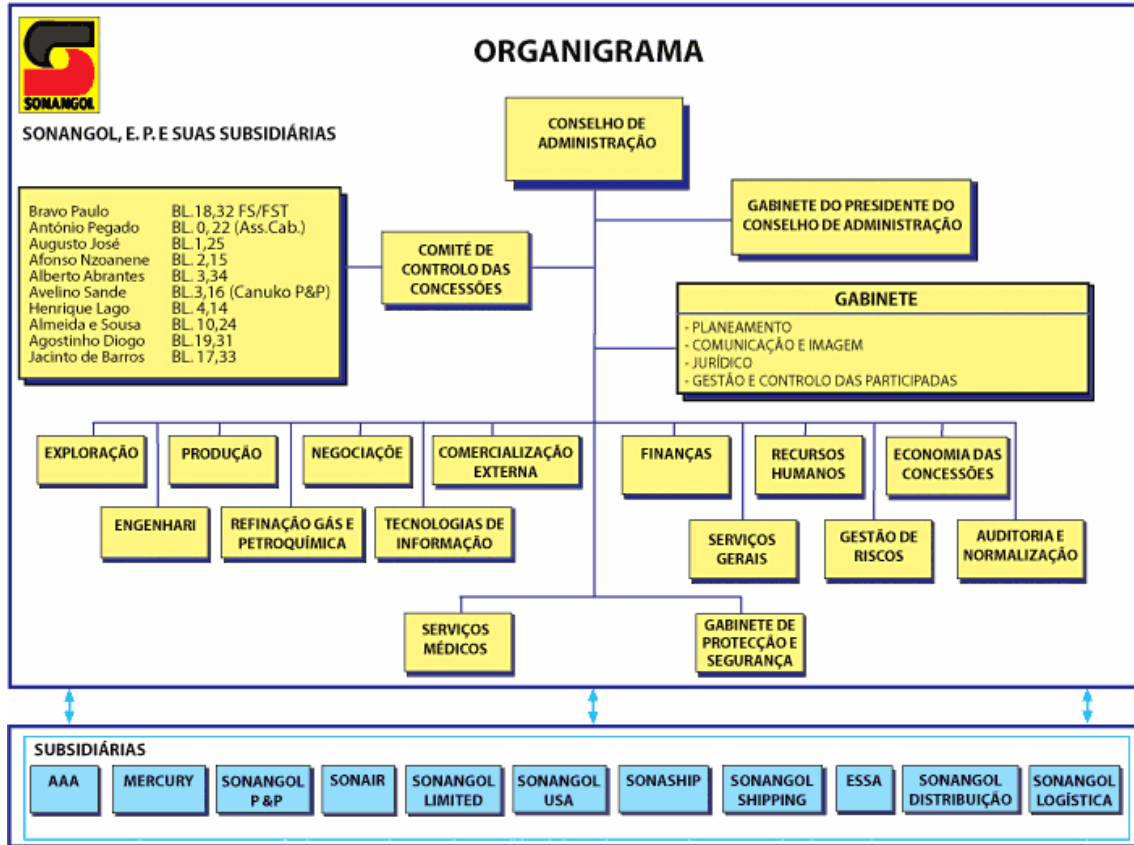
SONANGOL

ORGANIGRAMA

SONANGOL, E. P. E SUAS SUBSIDIÁRIAS

CONSELHO DE ADMINISTRAÇÃO

GABINETE DO PRESIDENTE DO CONSELHO DE ADMINISTRAÇÃO

| | |
|---|---|
| Bravo Paulo | BL.18,32 FS/FST |
| António Pegado | BL. 0, 22 (Ass.Cab.) |
| Augusto José | BL.1,25 |
| Afonso Nzoanene | BL. 2,15 |
| Alberto Abrantes | BL. 3,34 |
| Avelino Sande | BL.3,16 (Canuko P&P) |
| Henrique Lago | BL. 4,14 |
| Almeida e Sousa | BL. 10,24 |
| Agostinho Diogo | BL.19,31 |
| Jacinto de Barros | BL. 17,33 |

COMITÉ DE CONTROLO DAS CONCESSÕES

GABINETE
- PLANEAMENTO
- COMUNICAÇÃO E IMAGEM
- JURÍDICO
- GESTÃO E CONTROLO DAS PARTICIPADAS

EXPLORAÇÃO

PRODUÇÃO

NEGOCIAÇÃE

COMERCIALIZAÇÃO EXTERNA

FINANÇAS

RECURSOS HUMANOS

ECONOMIA DAS CONCESSÕES

ENGENHARI

REFINAÇÃO GÁS E PETROQUÍMICA

TECNOLOGIAS DE INFORMAÇÃO

SERVIÇOS GERAIS

GESTÃO DE RISCOS

AUDITORIA E NORMALIZAÇÃO

SERVIÇOS MÉDICOS

GABINETE DE PROTECÇÃO E SEGURANÇA

SUBSIDIÁRIAS

AAA

MERCURY

SONANGOL P&P

SONAIR

SONANGOL LIMITED

SONANGOL USA

SONASHIP

SONANGOL SHIPPING

ESSA

SONANGOL DISTRIBUIÇÃO

SONANGOL LOGÍSTICA